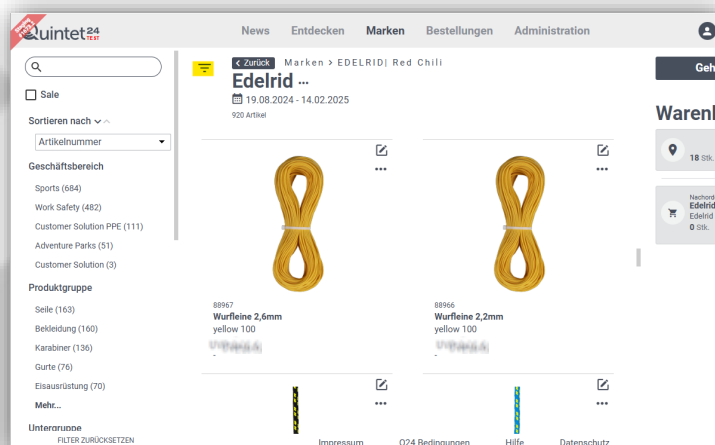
Quintet24 TEST

News Entdecken Marken Bestellungen Administration

Sale

Sortieren nach

Artikelnummer

Geschäftsbereich

Sports (684)

Work Safety (482)

Customer Solution PPE (111)

Adventure Parks (51)

Customer Solution (3)

Produktgruppe

Seile (163)

Bekleidung (160)

Karabiner (136)

Gurte (76)

Eisausrüstung (70)

Mehr...

Untergruppe

FILTER ZURÜCKSETZEN

Zurück Marken > EDELRID| Red Chili

Edelrid ...

19.08.2024 - 14.02.2025

920 Artikel

88967

Wurfleine 2,6mm

yellow 100

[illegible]

-

88966

Wurfleine 2,2mm

yellow 100

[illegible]

-

Impressum Q24 Bedingungen Hilfe Datenschutz

Geh

Warenk

18 Stk.

Nachord

Edelrid

Edelrid

0 Stk.